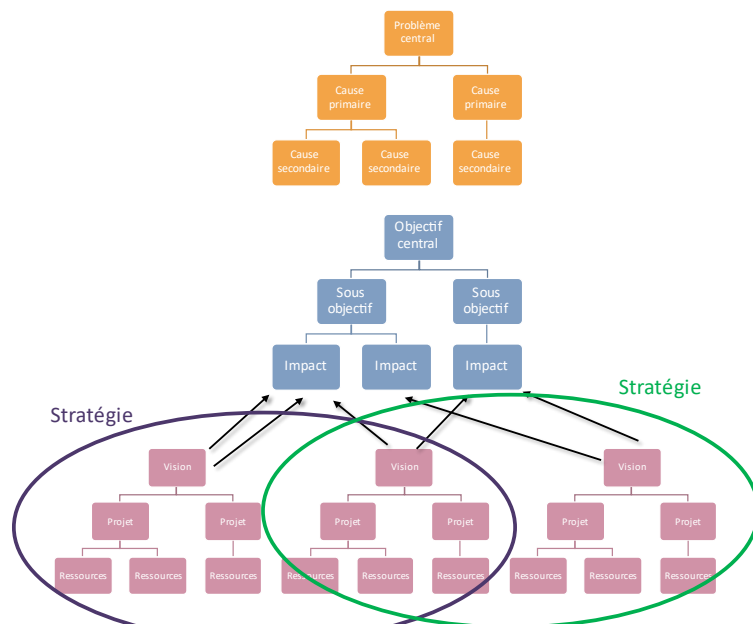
Problème central

Cause primaire

Cause primaire

Cause secondaire

Cause secondaire

Cause secondaire

Objectif central

Sous objectif

Sous objectif

Impact

Impact

Impact

Stratégie

Stratégie

Vision

Vision

Vision

Projet

Projet

Projet

Projet

Projet

Projet

Ressources

Ressources

Ressources

Ressources

Ressources

Ressources

Ressources

Ressources

Ressources